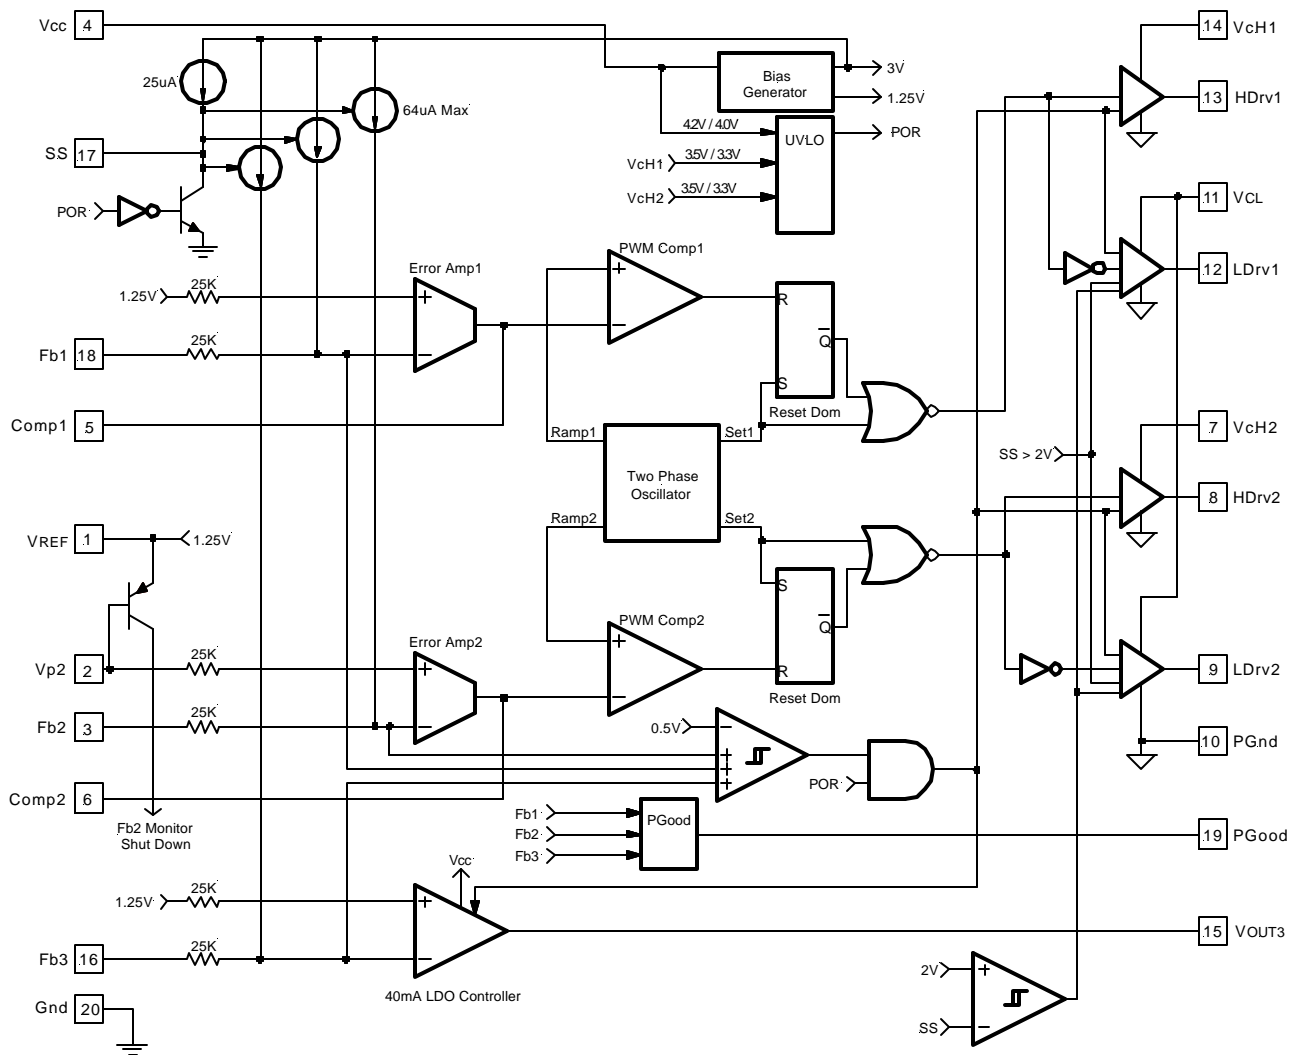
Vcc 4
25uA
64uA Max
Bias Generator
3V
1.25V
4.2V / 4.0V
UVLO
POR
VcH1
3.5V / 3.3V
VcH2
3.5V / 3.3V
SS 17
POR
14 VcH1
13 HDrv1
11 VCL
12 LDrv1
Error Amp1
PWM Comp1
1.25V
25K
+
−
R
Q
S
Fb1 18
25K
Reset Dom
Comp1 5
Ramp1
Set1
Two Phase Oscillator
Ramp2
Set2
SS > 2V
7 VcH2
8 HDrv2
VREF 1
1.25V
S
Q
R
Vp2 2
25K
Error Amp2
PWM Comp2
Reset Dom
9 LDrv2
Fb2 3
25K
0.5V
10 PGnd
POR
Comp2 6
Fb2 Monitor Shut Down
Fb1
Fb2
Fb3
PGood
19 PGood
Vcc
1.25V
25K
15 VOUT3
Fb3 16
25K
40mA LDO Controller
2V
SS
Gnd 20